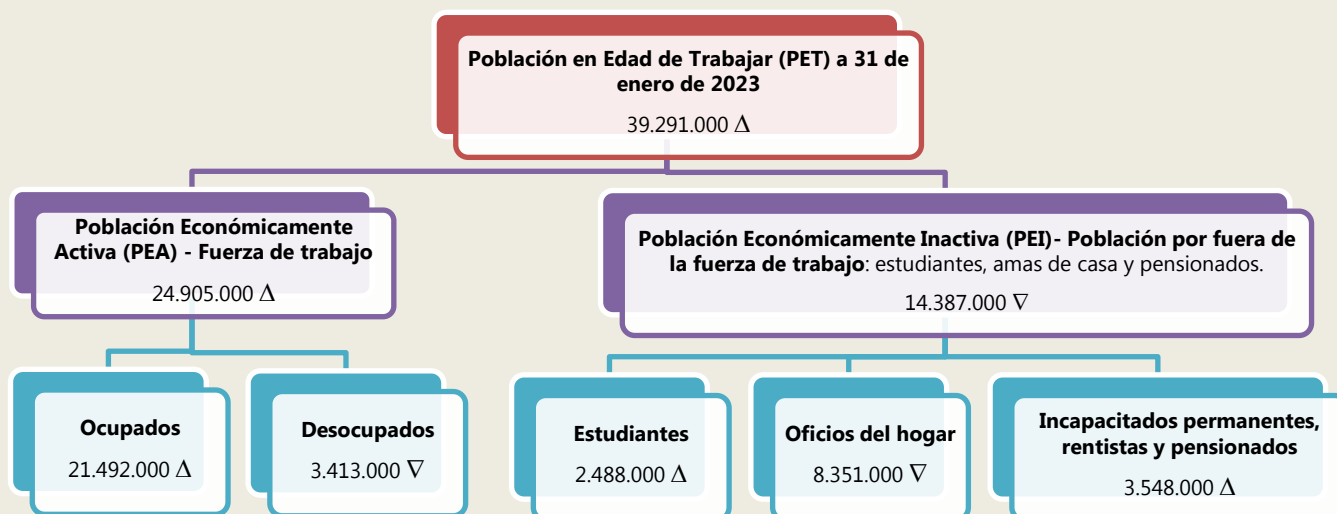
Población en Edad de Trabajar (PET) a 31 de enero de 2023

39.291.000 $\Delta$

Población Económicamente Activa (PEA) - Fuerza de trabajo

24.905.000 $\Delta$

Población Económicamente Inactiva (PEI)- Población por fuera de la fuerza de trabajo: estudiantes, amas de casa y pensionados.

14.387.000 $\nabla$

Ocupados

21.492.000 $\Delta$

Desocupados

3.413.000 $\nabla$

Estudiantes

2.488.000 $\Delta$

Oficios del hogar

8.351.000 $\nabla$

Incapacitados permanentes, rentistas y pensionados

3.548.000 $\Delta$